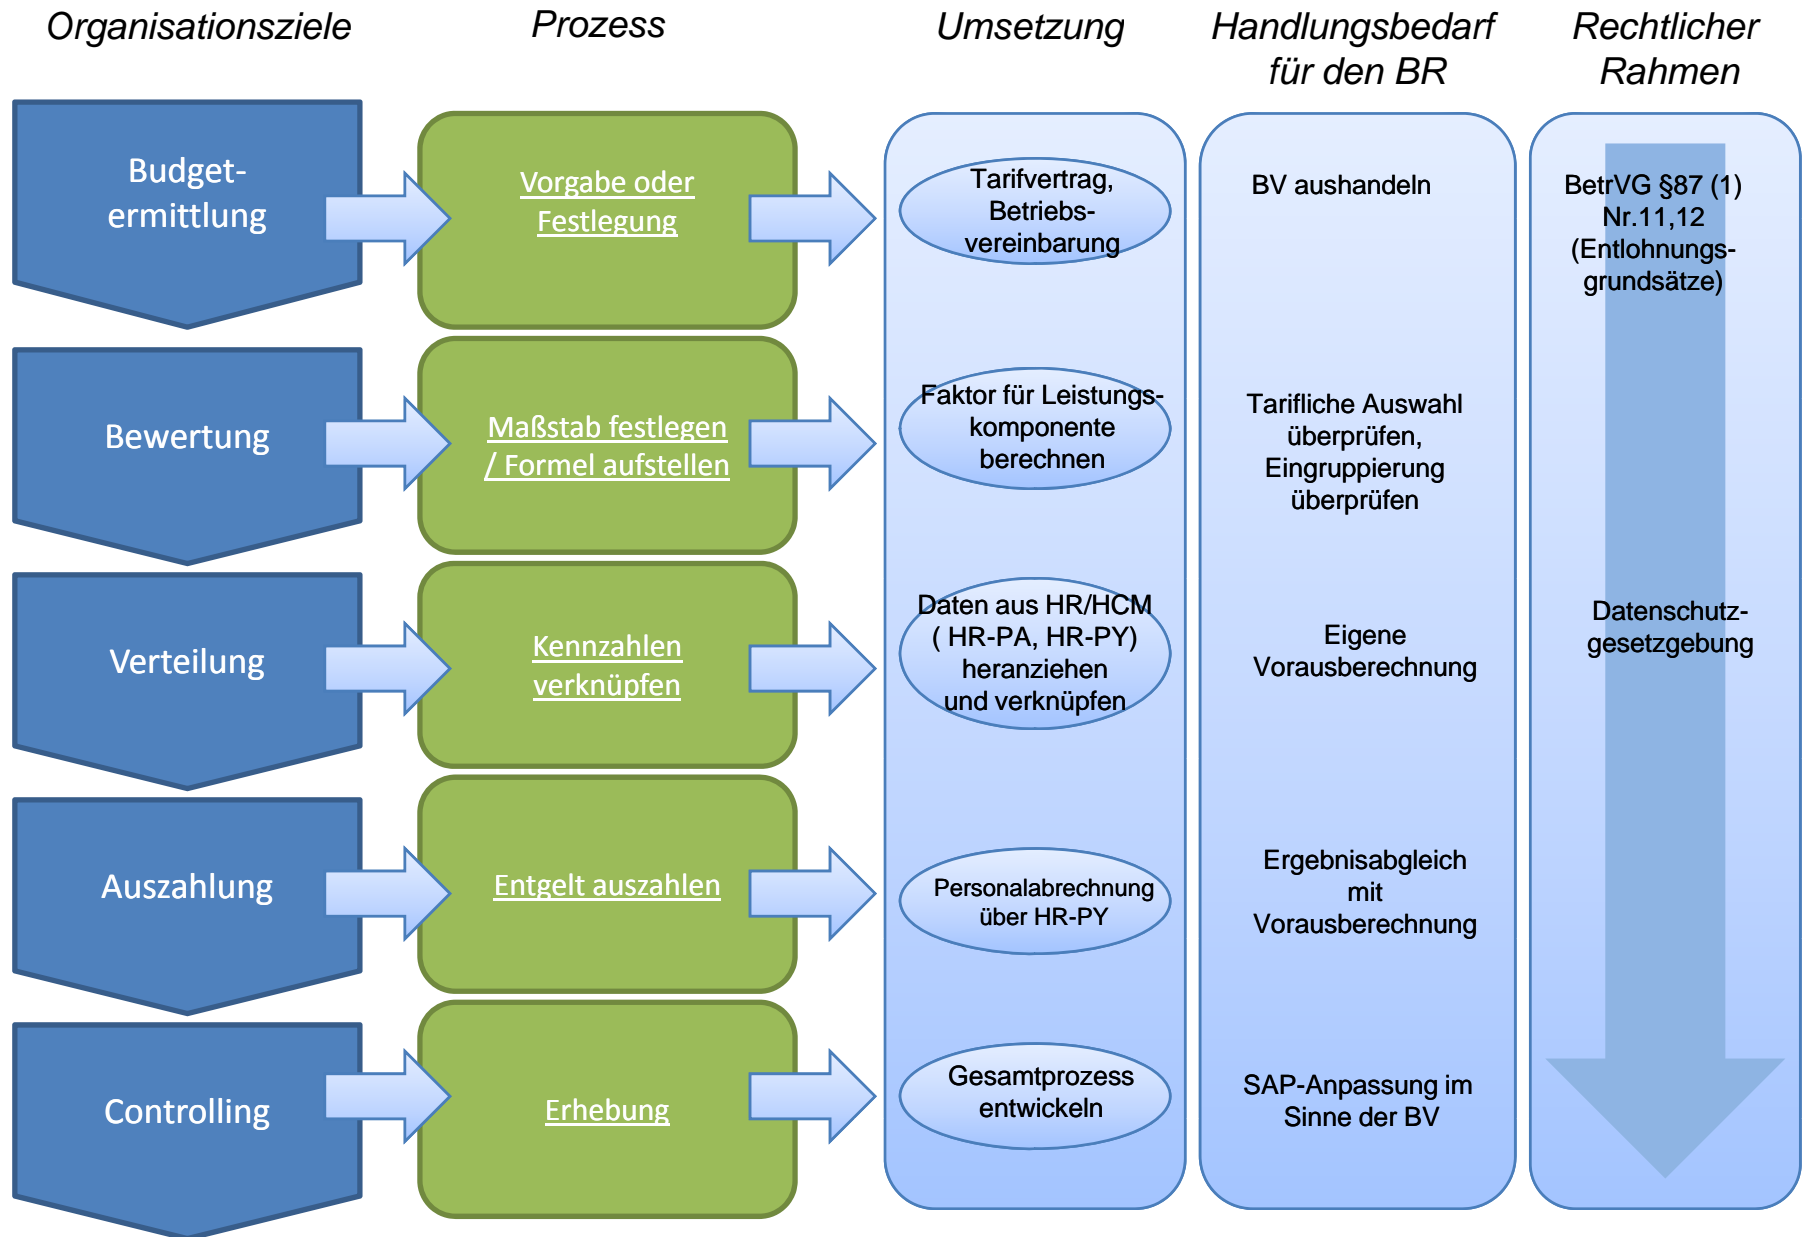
Organisationsziele

Prozess

Umsetzung

Handlungsbedarf für den BR

Rechtlicher Rahmen

Budgetermittlung

Vorgabe oder Festlegung

Tarifvertrag, Betriebsvereinbarung

BV aushandeln

BetrVG §87 (1) Nr.11,12 (Entlohnungsgrundsätze)

Bewertung

Maßstab festlegen / Formel aufstellen

Faktor für Leistungskomponente berechnen

Tarifliche Auswahl überprüfen, Eingruppierung überprüfen

Verteilung

Kennzahlen verknüpfen

Daten aus HR/HCM ( HR-PA, HR-PY) heranziehen und verknüpfen

Eigene Vorausberechnung

Datenschutzgesetzgebung

Auszahlung

Entgelt auszahlen

Personalabrechnung über HR-PY

Ergebnisabgleich mit Vorausberechnung

Controlling

Erhebung

Gesamtprozess entwickeln

SAP-Anpassung im Sinne der BV